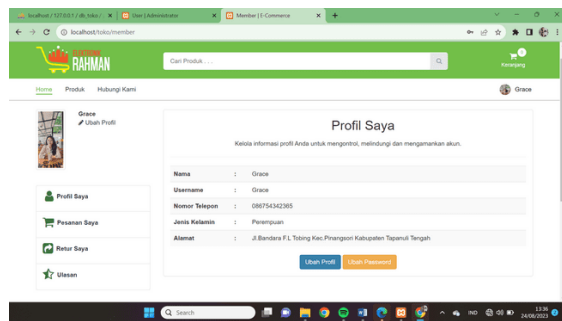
localhost / 127.0.0.1 / db_toko / | User | Administrator | Member | E-Commerce

localhost/toko/member

ELEKTRONIK RAHMAN

Cari Produk . . .

0 Keranjang

Home Produk Hubungi Kami

Grace

Grace
Ubah Profil

Profil Saya

Pesanan Saya

Retur Saya

Ulasan

Profil Saya

Kelola informasi profil Anda untuk mengontrol, melindungi dan mengamankan akun.

| | | |
|---|---|---|
| Nama | : | Grace |
| Username | : | Grace |
| Nomor Telepon | : | 086754342365 |
| Jenis Kelamin | : | Perempuan |
| Alamat | : | Jl.Bandara F.L Tobing Kec.Pinangsori Kabupaten Tapanuli Tengah |

Ubah Profil Ubah Password

Search

IND 13:36 24/06/2023